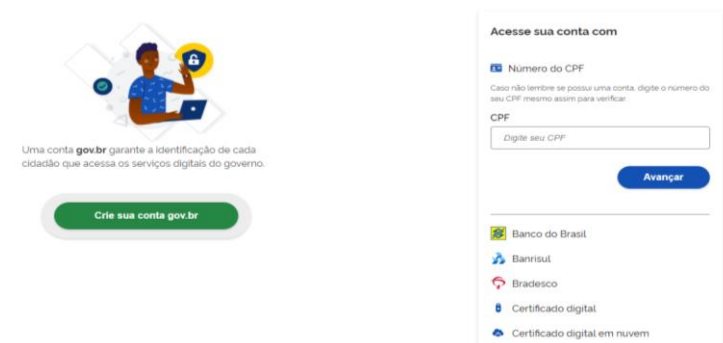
Uma conta **gov.br** garante a identificação de cada cidadão que acessa os serviços digitais do governo.

Crie sua conta gov.br

Acesse sua conta com

Número do CPF

Caso não lembre se possui uma conta, digite o número do seu CPF mesmo assim para verificar.

CPF

Digite seu CPF

Avançar

Banco do Brasil

Banrisul

Bradesco

Certificado digital

Certificado digital em nuvem